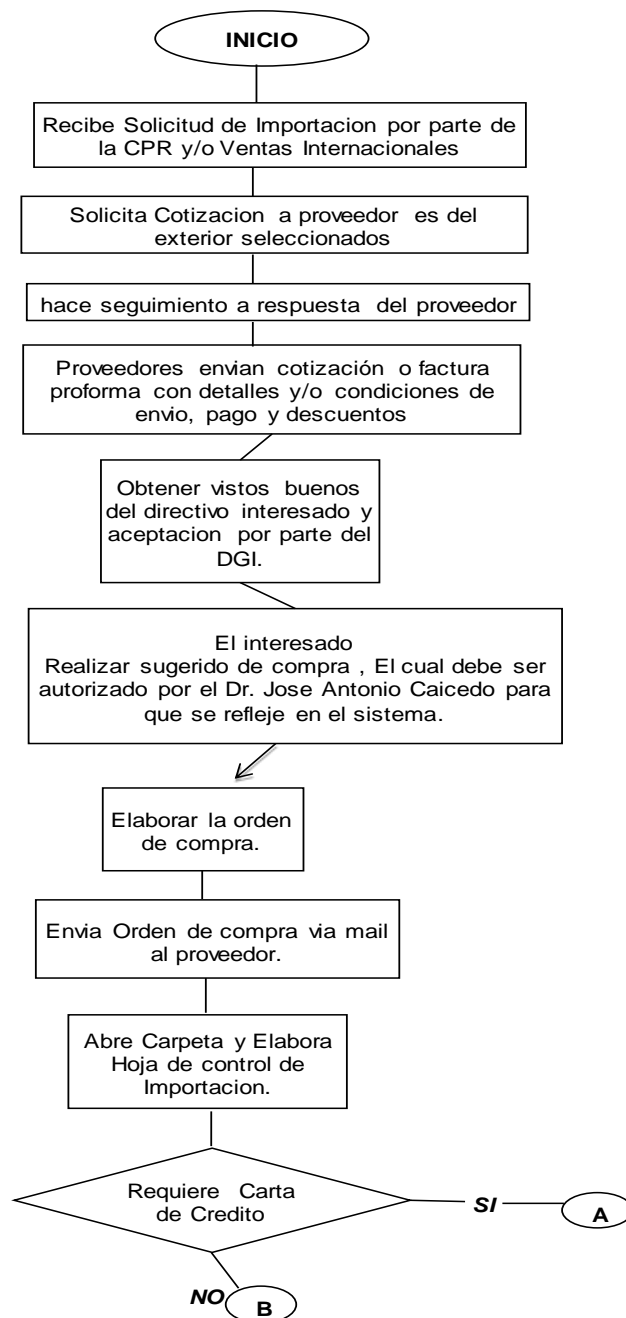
INICIO

Recibe Solicitud de Importacion por parte de la CPR y/o Ventas Internacionales

Solicita Cotizacion a proveedor es del exterior seleccionados

hace seguimiento a respuesta del proveedor

Proveedores envian cotización o factura proforma con detalles y/o condiciones de envio, pago y descuentos

Obtener vistos buenos del directivo interesado y aceptacion por parte del DGI.

El interesado
Realizar sugerido de compra , El cual debe ser autorizado por el Dr. Jose Antonio Caicedo para que se refleje en el sistema.

Elaborar la orden de compra.

Envia Orden de compra via mail al proveedor.

Abre Carpeta y Elabora Hoja de control de Importacion.

Requiere Carta de Credito

SI

A

NO

B